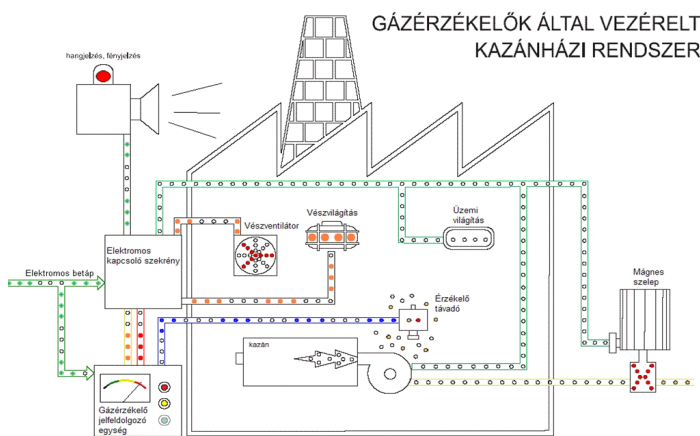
GÁZÉRZÉKELŐK ÁLTAL VEZÉRELT KAZÁNHÁZI RENDSZER

hangjelzés, fényjelzés

Elektromos kapcsoló szekrény

Elektromos betáp

Vészventilátor

Vészvilágítás

Üzemi világítás

Mágnes szelep

Érzékelő távadó

kazán

Gázérzékelő jelfeldolgozó egység